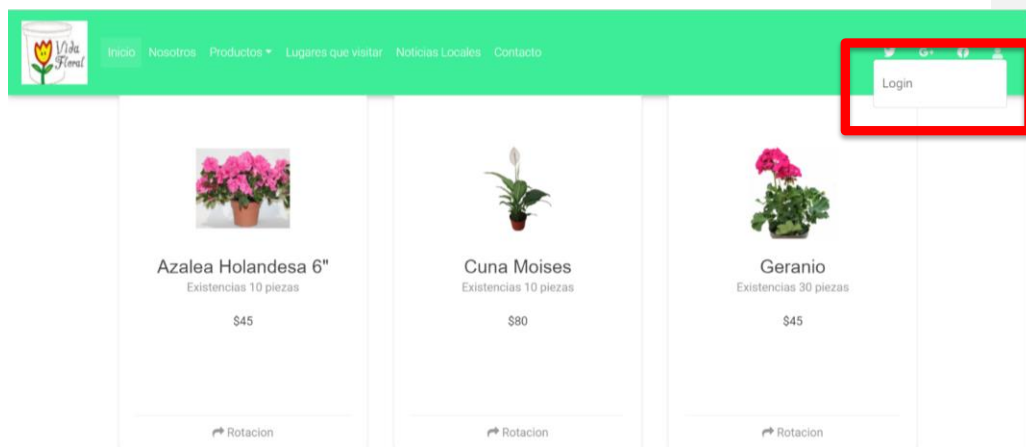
Vida Floral

Inicio Nosotros Productos ▾ Lugares que visitar Noticias Locales Contacto

Login

Azalea Holandesa 6"
Existencias 10 piezas
$45
Rotacion

Cuna Moises
Existencias 10 piezas
$80
Rotacion

Geranio
Existencias 30 piezas
$45
Rotacion